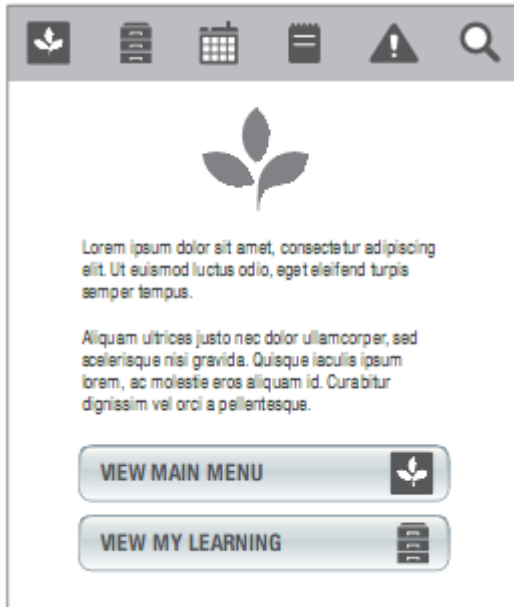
Lorem ipsum dolor sit amet, consectetur adipiscing elit. Ut euismod luctus odio, eget eleifend turpis semper tempus.

Aliquam ultrices justo nec dolor ullamcorper, sed scelerisque nisi gravida. Quisque iaculis ipsum lorem, ac molestie eros aliquam id. Curabitur dignissim vel orci a pellentesque.

VIEW MAIN MENU

VIEW MY LEARNING